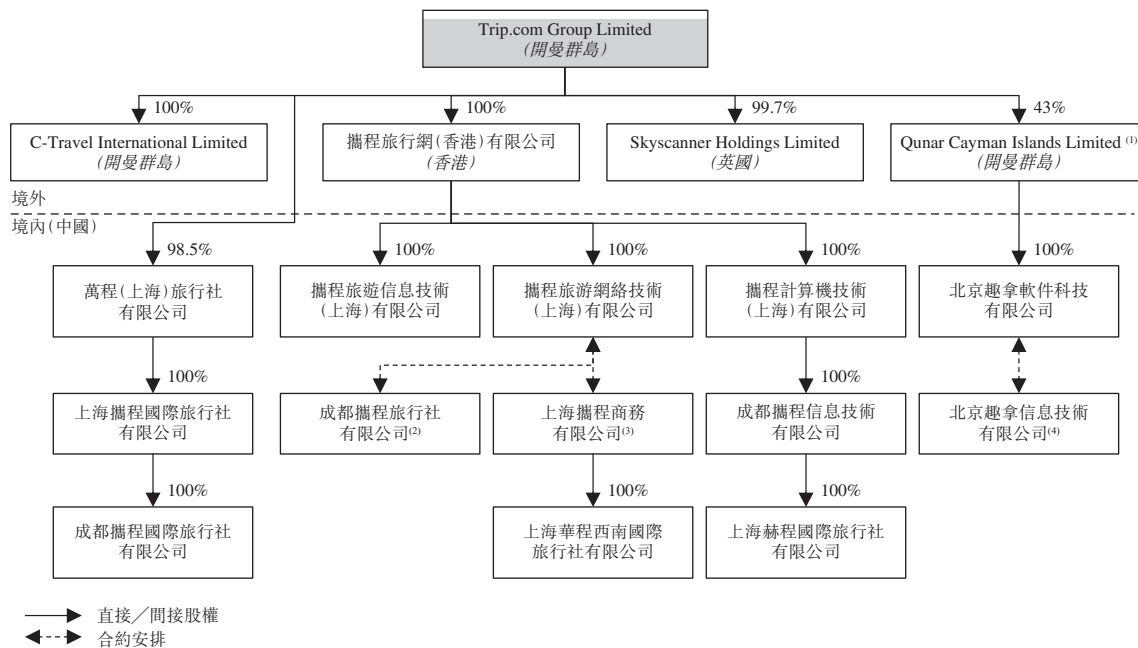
Trip.com Group Limited
(開曼群島)

100%
C-Travel International Limited
(開曼群島)

100%
攜程旅行網(香港)有限公司
(香港)

99.7%
Skyscanner Holdings Limited
(英國)

43%
Qunar Cayman Islands Limited $^{(1)}$
(開曼群島)

境外
境內(中國)

98.5%
萬程(上海)旅行社有限公司

100%
上海攜程國際旅行社有限公司

100%
成都攜程國際旅行社有限公司

100%
攜程旅遊信息技術(上海)有限公司

100%
攜程旅游網絡技術(上海)有限公司

成都攜程旅行社有限公司$^{(2)}$

上海攜程商務有限公司$^{(3)}$

100%
上海華程西南國際旅行社有限公司

100%
攜程計算機技術(上海)有限公司

100%
成都攜程信息技術有限公司

100%
上海赫程國際旅行社有限公司

100%
北京趣拿軟件科技有限公司

北京趣拿信息技術有限公司$^{(4)}$

直接/間接股權
合約安排